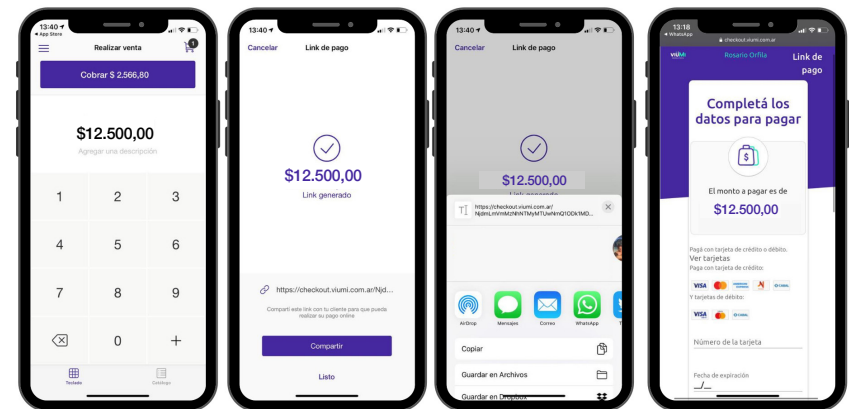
13:40
◂ App Store
Realizar venta
1
Cobrar $ 2.566,80
$12.500,00
Agregar una descripción
1
2
3
4
5
6
7
8
9
0
+
Teclado
Catalogo

13:40
Cancelar
Link de pago
$12.500,00
Link generado
https://checkout.viumi.com.ar/Njd...
Compartí este link con tu cliente para que pueda realizar su pago online
Compartir
Listo

13:40
Cancelar
Link de pago
$12.500,00
Link generado
https://checkout.viumi.com.ar/NjdmLmVmMzNhNTMyMTUwNmQ1ODk1MD...
AirDrop
Mensajes
Correo
WhatsApp
Copiar
Guardar en Archivos
Guardar en Dropbox

13:18
◂ WhatsApp
checkout.viumi.com.ar
viumi
Rosario Orfila
Link de pago
Completá los datos para pagar
El monto a pagar es de
$12.500,00
Pagá con tarjeta de crédito o débito.
Ver tarjetas
Paga con tarjeta de crédito:
VISA
Y tarjetas de débito:
VISA
Número de la tarjeta
Fecha de expiración
__/__